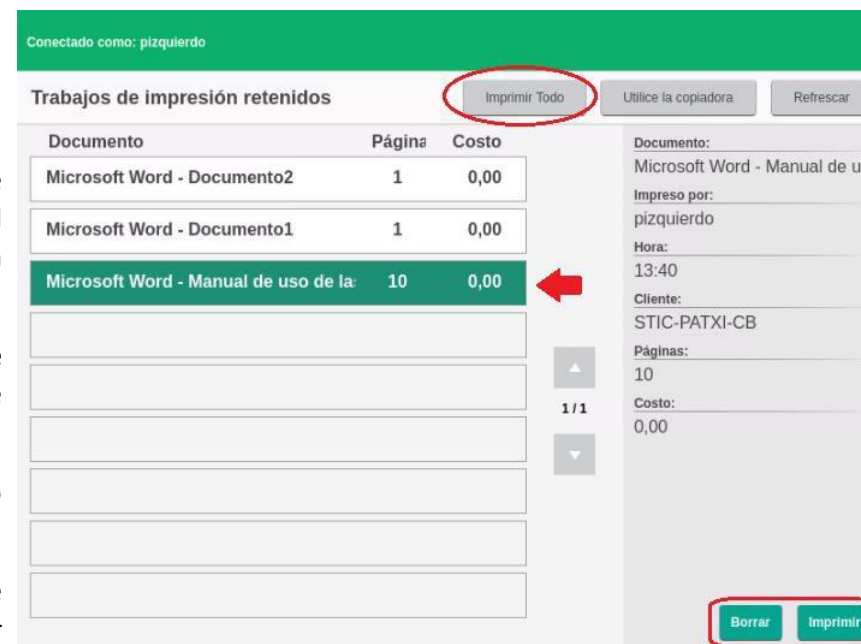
Conectado como: pizquierdo

Trabajos de impresión retenidos

Imprimir Todo

Utilice la copiadora

Refrescar

| Documento | Página | Costo |
|---|---|---|
| Microsoft Word - Documento2 | 1 | 0,00 |
| Microsoft Word - Documento1 | 1 | 0,00 |
| Microsoft Word - Manual de uso de la: | 10 | 0,00 |

1 / 1

Documento:
Microsoft Word - Manual de u
Impreso por:
pizquierdo
Hora:
13:40
Cliente:
STIC-PATXI-CB
Páginas:
10
Costo:
0,00

Borrar

Imprimir